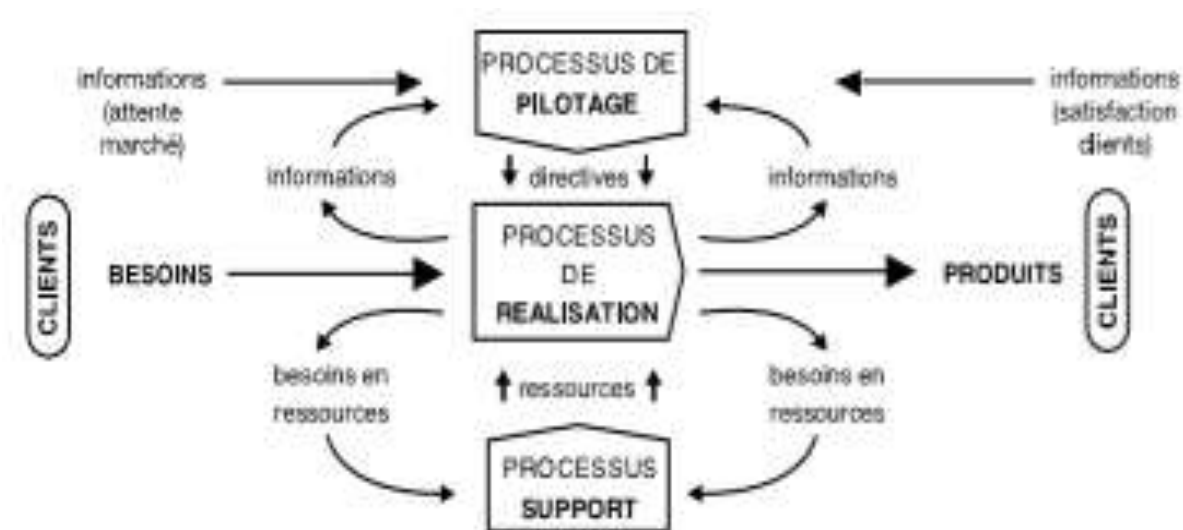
informations (attente marché)

PROCESSUS DE PILOTAGE

informations (satisfaction clients)

informations

directives

informations

CLIENTS

BESOINS

PROCESSUS DE REALISATION

PRODUITS

CLIENTS

besoins en ressources

ressources

besoins en ressources

PROCESSUS SUPPORT